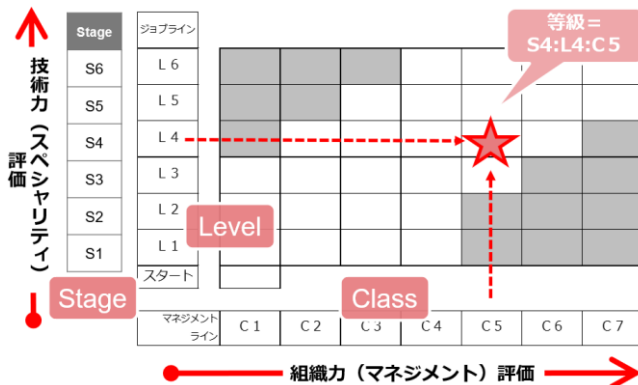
技術力（スペシャリティ）評価

| Stage |
|---|
| S6 |
| S5 |
| S4 |
| S3 |
| S2 |
| S1 |

| ジョブライン |
|---|
| L 6 |
| L 5 |
| L 4 |
| L 3 |
| L 2 |
| L 1 |
| スタート |

等級＝ S4:L4:C5

Level

Stage

Class

| マネジメントライン | C 1 | C 2 | C 3 | C 4 | C 5 | C 6 | C 7 |
|---|---|---|---|---|---|---|---|

組織力（マネジメント）評価